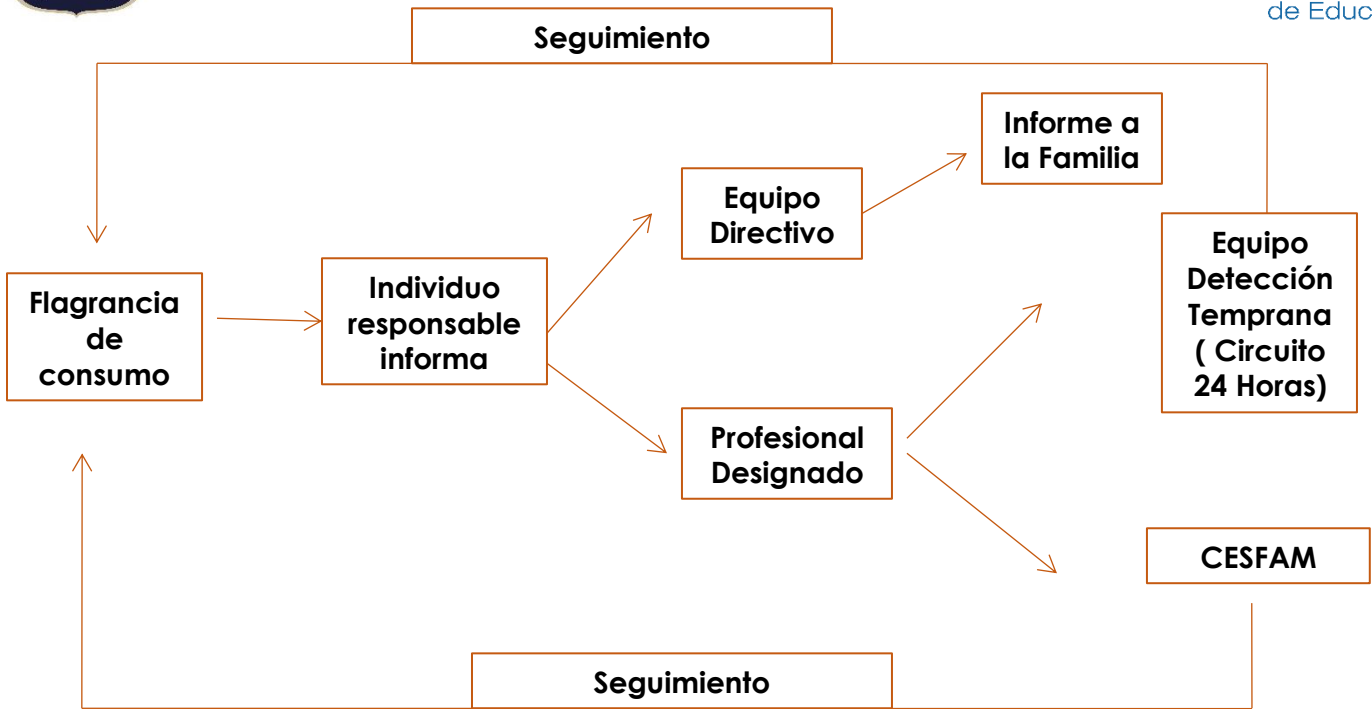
de Educ

Seguimiento

Informe a la Familia

Equipo Directivo

Equipo Detección Temprana ( Circuito 24 Horas)

Flagrancia de consumo

Individuo responsable informa

Profesional Designado

CESFAM

Seguimiento